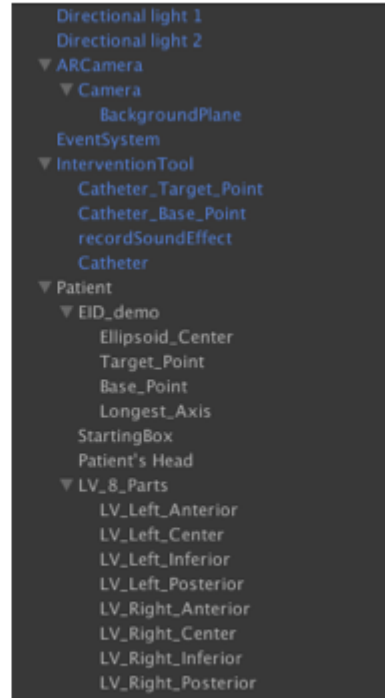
Directional light 1
Directional light 2
▼ ARCamera
▼ Camera
BackgroundPlane
EventSystem
▼ InterventionTool
Catheter_Target_Point
Catheter_Base_Point
recordSoundEffect
Catheter
▼ Patient
▼ EID_demo
Ellipsoid_Center
Target_Point
Base_Point
Longest_Axis
StartingBox
Patient's Head
▼ LV_8_Parts
LV_Left_Anterior
LV_Left_Center
LV_Left_Inferior
LV_Left_Posterior
LV_Right_Anterior
LV_Right_Center
LV_Right_Inferior
LV_Right_Posterior